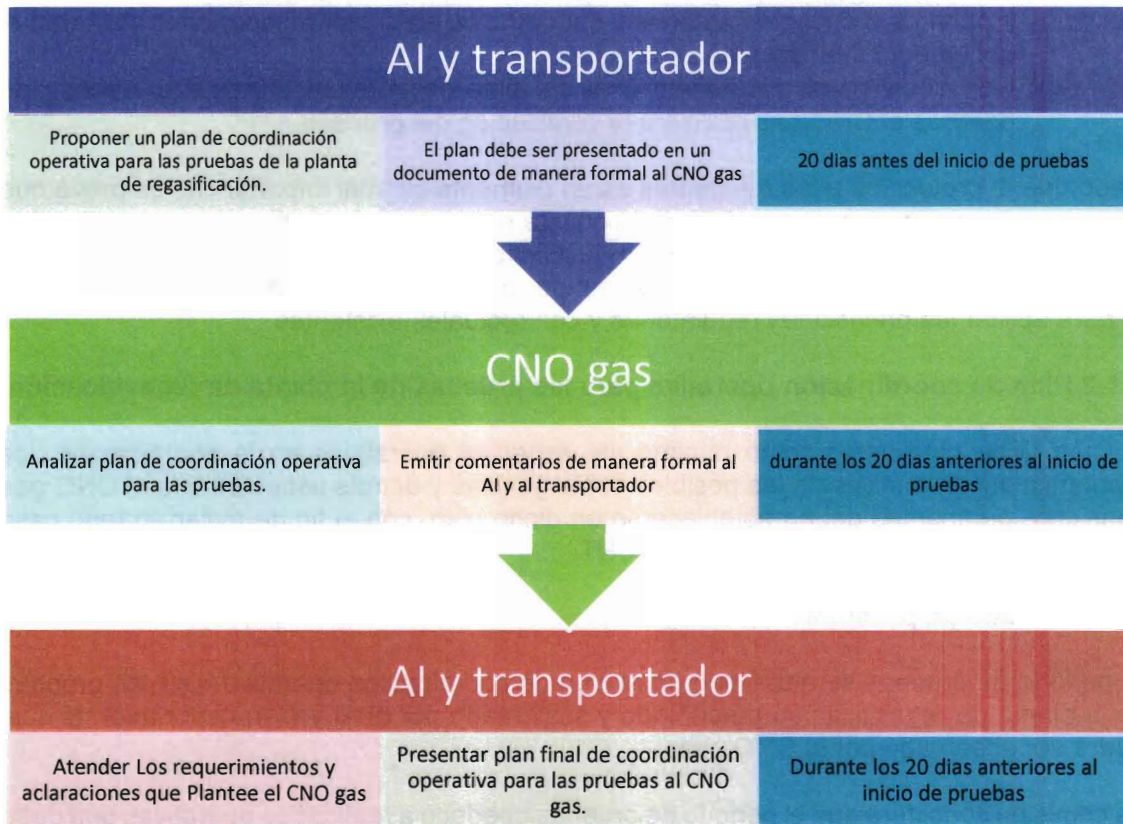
AI y transportador

Proponer un plan de coordinación operativa para las pruebas de la planta de regasificación.

El plan debe ser presentado en un documento de manera formal al CNO gas

20 dias antes del inicio de pruebas

CNO gas

Analizar plan de coordinación operativa para las pruebas.

Emitir comentarios de manera formal al AI y al transportador

durante los 20 dias anteriores al inicio de pruebas

AI y transportador

Atender Los requerimientos y aclaraciones que Plantee el CNO gas

Presentar plan final de coordinación operativa para las pruebas al CNO gas.

Durante los 20 dias anteriores al inicio de pruebas